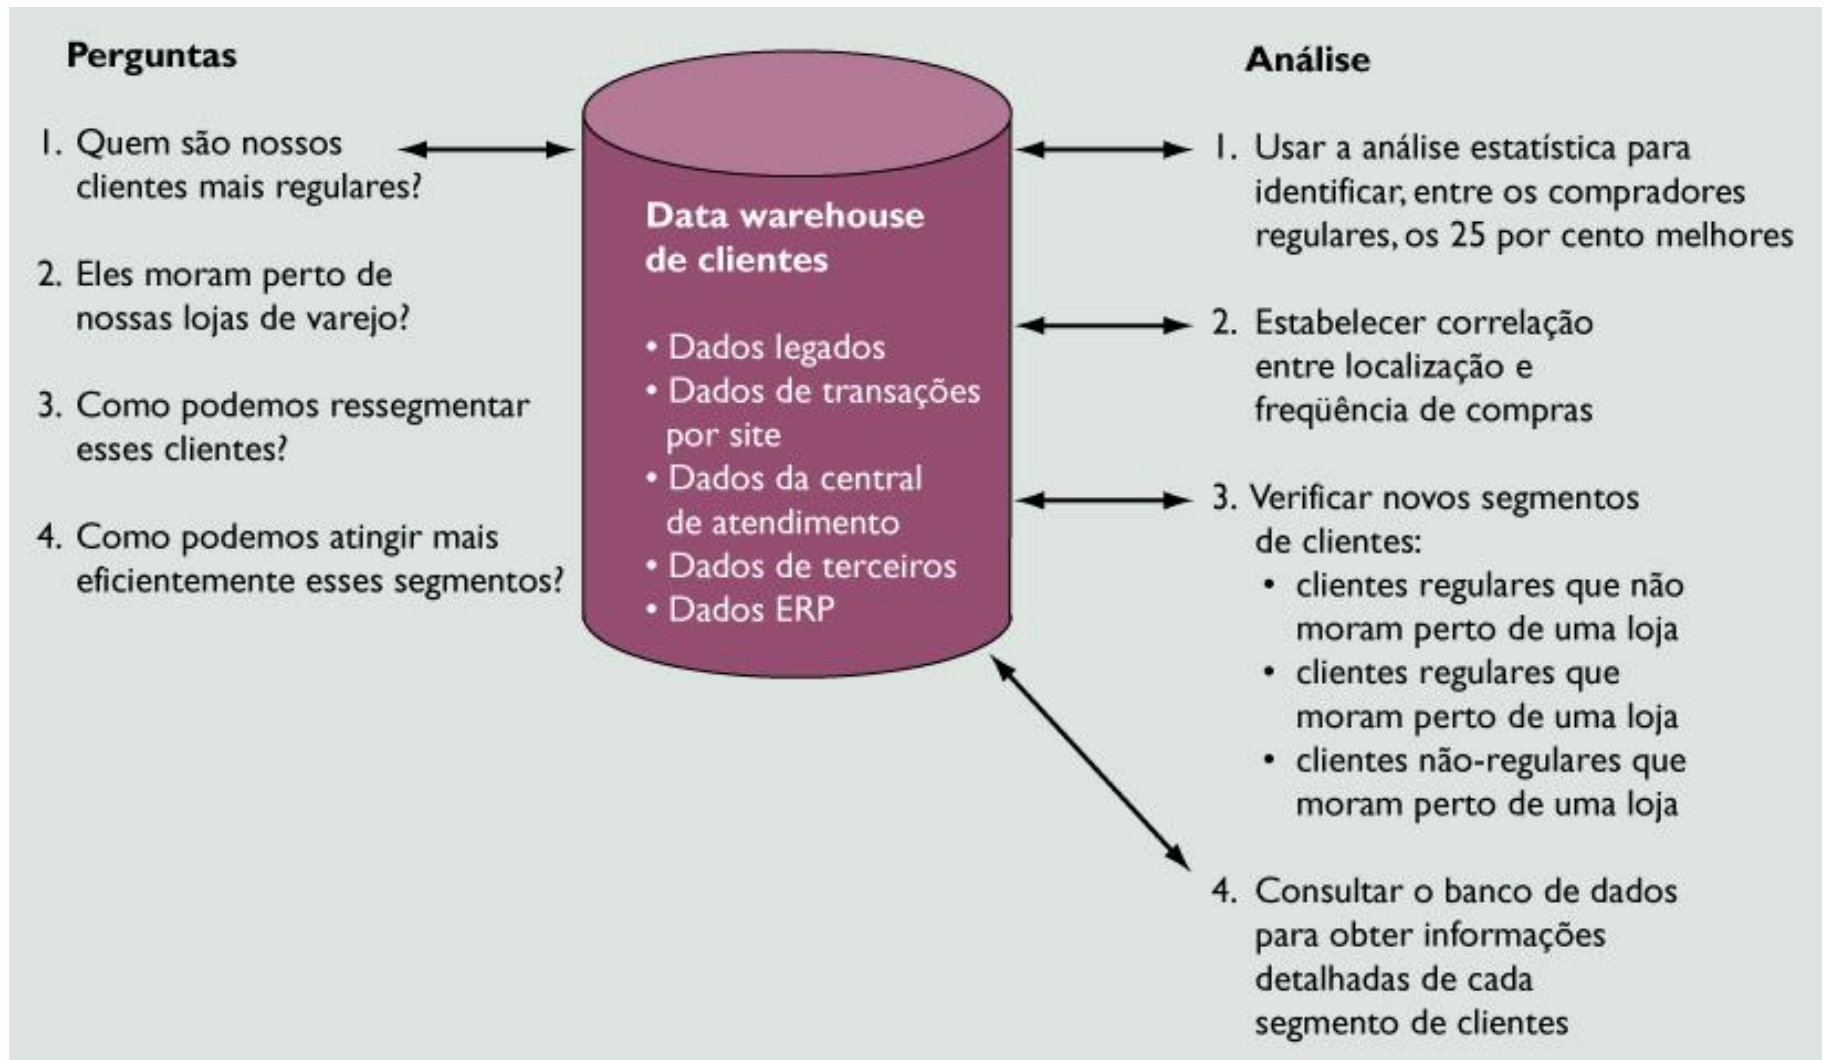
Perguntas

1. Quem são nossos clientes mais regulares?

2. Eles moram perto de nossas lojas de varejo?

3. Como podemos ressegmentar esses clientes?

4. Como podemos atingir mais eficientemente esses segmentos?

Data warehouse de clientes

• Dados legados
• Dados de transações por site
• Dados da central de atendimento
• Dados de terceiros
• Dados ERP

Análise

1. Usar a análise estatística para identificar, entre os compradores regulares, os 25 por cento melhores

2. Estabelecer correlação entre localização e freqüência de compras

3. Verificar novos segmentos de clientes:
• clientes regulares que não moram perto de uma loja
• clientes regulares que moram perto de uma loja
• clientes não-regulares que moram perto de uma loja

4. Consultar o banco de dados para obter informações detalhadas de cada segmento de clientes